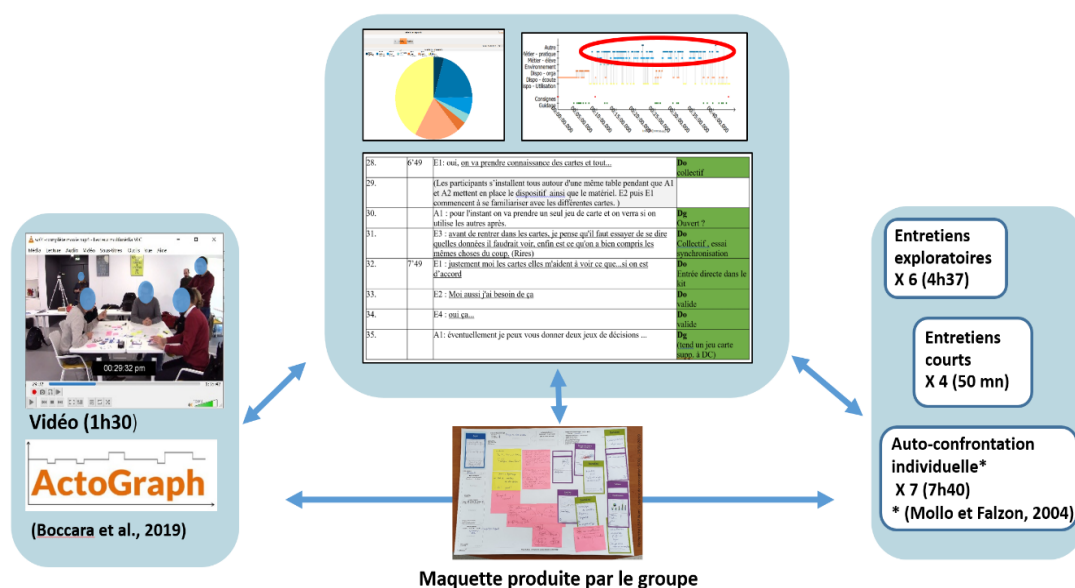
| 28. | 6'49 | E1: oui, on va prendre connaissance des cartes et tout... | Do collectif |
|---|---|---|---|
| 29. | | (Les participants s'installent tous autour d'une même table pendant que A1 et A2 mettent en place le dispositif ainsi que le matériel. E2 puis E1 commencent à se familiariser avec les différentes cartes. ) | |
| 30. | | A1 : pour l'instant on va prendre un seul jeu de carte et on verra si on utilise les autres après. | Dg Ouvert ? |
| 31. | | E3 : avant de rentrer dans les cartes, je pense qu'il faut essayer de se dire quelles données il faudrait voir, enfin est ce qu'on a bien compris les mêmes choses du coup. (Rires) | Do Collectif, essai synchronisation |
| 32. | 7'49 | E1 : justement moi les cartes elles m'aident à voir ce que...si on est d'accord | Do Entrée directe dans le kit |
| 33. | | E2 : Moi aussi j'ai besoin de ça | Do valide |
| 34. | | E4 : oui ça... | Do valide |
| 35. | | A1: éventuellement je peux vous donner deux jeux de décisions ... | Dg (tend un jeu carte supp. à DC) |

00:29:32 pm

Vidéo (1h30)

ActoGraph

(Boccara et al., 2019)

Entretiens exploratoires X 6 (4h37)

Entretiens courts X 4 (50 mn)

Auto-confrontation individuelle* X 7 (7h40)
* (Mollo et Falzon, 2004)

Maquette produite par le groupe